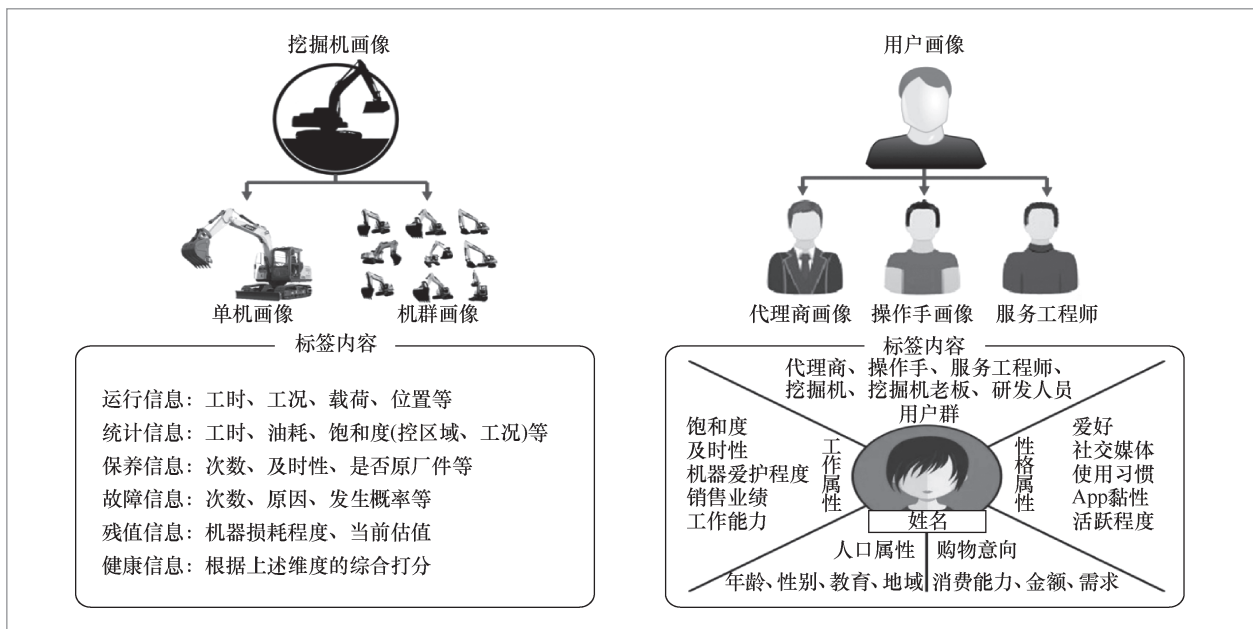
挖掘机画像

单机画像　机群画像

标签内容

运行信息：工时、工况、载荷、位置等
统计信息：工时、油耗、饱和度(挖区域、工况)等
保养信息：次数、及时性、是否原厂件等
故障信息：次数、原因、发生概率等
残值信息：机器损耗程度、当前估值
健康信息：根据上述维度的综合打分

用户画像

代理商画像　操作手画像　服务工程师

标签内容

代理商、操作手、服务工程师、挖掘机、挖掘机老板、研发人员
用户群

饱和度
及时性
机器爱护程度
销售业绩
工作能力

工作属性

性格属性

爱好
社交媒体
使用习惯
App黏性
活跃程度

姓名

人口属性
年龄、性别、教育、地域

购物意向
消费能力、金额、需求